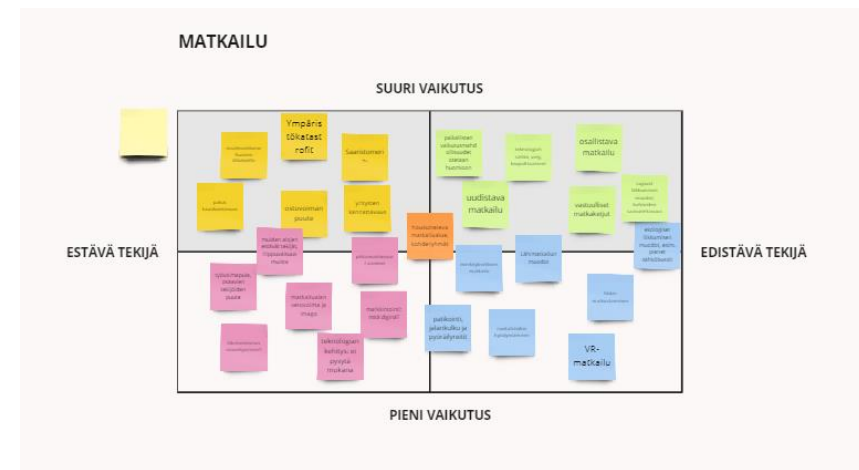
MATKAILU

SUURI VAIKUTUS

ESTÄVÄ TEKIJÄ

EDISTÄVÄ TEKIJÄ

PIENI VAIKUTUS

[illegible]

Ympäristökatastrofit

Saavutettavuus

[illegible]

ostovoiman puute

yritysten kannattavuus

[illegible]

paikallinen vetovoima

uudistava matkailu

osallistava matkailu

vastuulliset matkakohteet

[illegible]

Yksilöllisemmät matkailualan tuotekehitykset

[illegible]

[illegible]

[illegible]

matkailualan varasuunnitelmat

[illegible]

teknologian kehitys ei pysy tiukana

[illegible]

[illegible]

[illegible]

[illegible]

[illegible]

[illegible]

pyöräily, jalankulku ja pyöräilyreitit

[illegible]

VR-matkailu

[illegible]